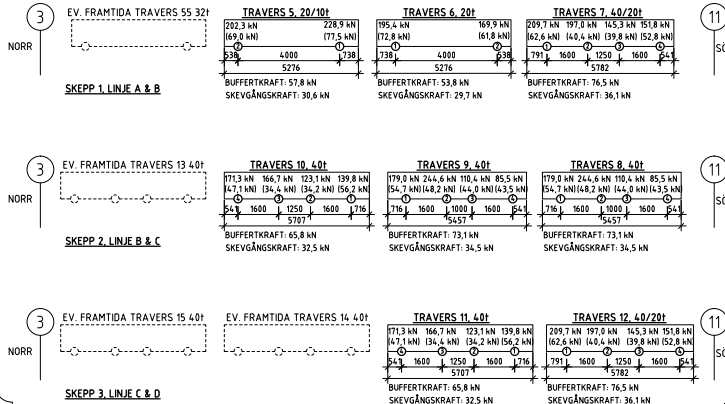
3
NORR
EV. FRAMTIDA TRAVERS 55 32t
SKEPP 1, LINJE A & B

TRAVERS 5, 20/10t
202,3 kN (69,0 kN) 228,9 kN (77,5 kN)
① ①
538 4000 738
5276
BUFFERTKRAFT: 57,8 kN
SKEVGÅNGSKRAFT: 30,6 kN

TRAVERS 6, 20t
195,4 kN (72,8 kN) 169,9 kN (61,8 kN)
① ②
738 4000 538
5276
BUFFERTKRAFT: 53,8 kN
SKEVGÅNGSKRAFT: 29,7 kN

TRAVERS 7, 40/20t
209,7 kN 197,0 kN 145,3 kN 151,8 kN
(62,6 kN) (40,4 kN) (39,8 kN) (52,8 kN)
① ② ③ ④
791 1600 1250 1600 541
5782
BUFFERTKRAFT: 76,5 kN
SKEVGÅNGSKRAFT: 36,1 kN

11
SÖ

3
NORR
EV. FRAMTIDA TRAVERS 13 40t
SKEPP 2, LINJE B & C

TRAVERS 10, 40t
171,3 kN 166,7 kN 123,1 kN 139,8 kN
(47,1 kN) (34,4 kN) (34,2 kN) (56,2 kN)
④ ③ ② ①
541 1600 1250 1600 716
5707
BUFFERTKRAFT: 65,8 kN
SKEVGÅNGSKRAFT: 32,5 kN

TRAVERS 9, 40t
179,0 kN 244,6 kN 110,4 kN 85,5 kN
(54,7 kN) (48,2 kN) (44,0 kN) (43,5 kN)
① ② ③ ④
716 1600 1000 1600 541
5457
BUFFERTKRAFT: 73,1 kN
SKEVGÅNGSKRAFT: 34,5 kN

TRAVERS 8, 40t
179,0 kN 244,6 kN 110,4 kN 85,5 kN
(54,7 kN) (48,2 kN) (44,0 kN) (43,5 kN)
① ② ③ ④
716 1600 1000 1600 541
5457
BUFFERTKRAFT: 73,1 kN
SKEVGÅNGSKRAFT: 34,5 kN

11
SÖ

3
NORR
EV. FRAMTIDA TRAVERS 15 40t
EV. FRAMTIDA TRAVERS 14 40t
SKEPP 3, LINJE C & D

TRAVERS 11, 40t
171,3 kN 166,7 kN 123,1 kN 139,8 kN
(47,1 kN) (34,4 kN) (34,2 kN) (56,2 kN)
④ ③ ② ①
541 1600 1250 1600 716
5707
BUFFERTKRAFT: 65,8 kN
SKEVGÅNGSKRAFT: 32,5 kN

TRAVERS 12, 40/20t
209,7 kN 197,0 kN 145,3 kN 151,8 kN
(62,6 kN) (40,4 kN) (39,8 kN) (52,8 kN)
① ② ③ ④
791 1600 1250 1600 541
5782
BUFFERTKRAFT: 76,5 kN
SKEVGÅNGSKRAFT: 36,1 kN

11
SÖ